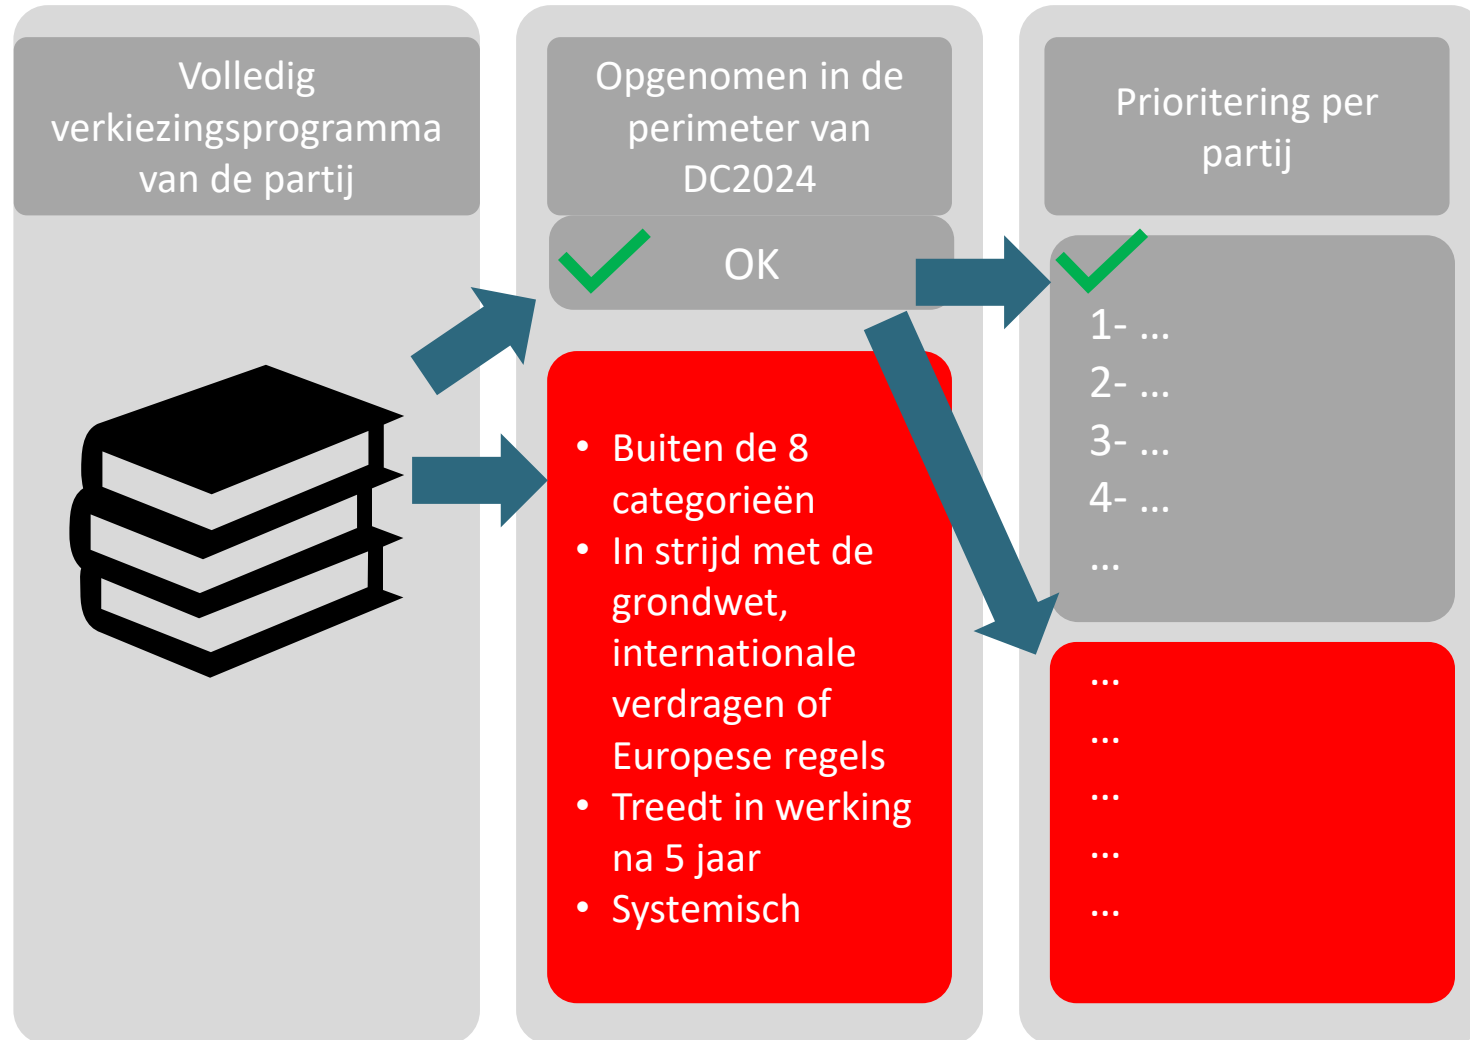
Volledig verkiezingsprogramma van de partij

Opgenomen in de perimeter van DC2024

OK

- Buiten de 8 categorieën
- In strijd met de grondwet, internationale verdragen of Europese regels
- Treedt in werking na 5 jaar
- Systemisch

Prioritering per partij

1- …
2- …
3- …
4- …
…

…
…
…
…
…